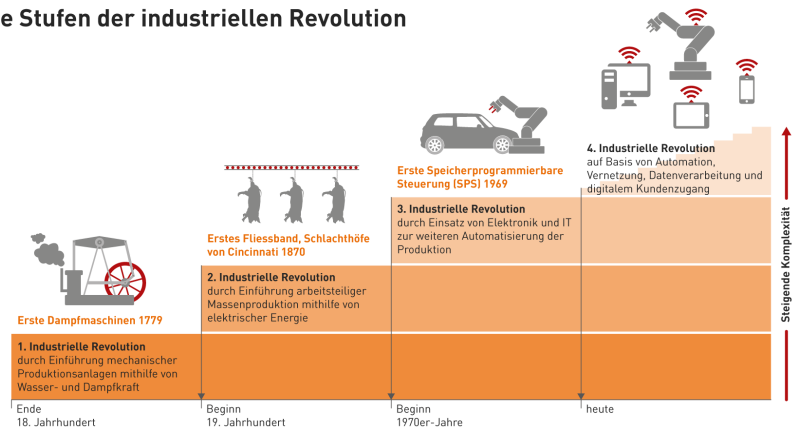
e Stufen der industriellen Revolution

Erste Dampfmaschinen 1779

1. Industrielle Revolution
durch Einführung mechanischer Produktionsanlagen mithilfe von Wasser- und Dampfkraft

Erstes Fliessband, Schlachthöfe von Cincinnati 1870

2. Industrielle Revolution
durch Einführung arbeitsteiliger Massenproduktion mithilfe von elektrischer Energie

Erste Speicherprogrammierbare Steuerung (SPS) 1969

3. Industrielle Revolution
durch Einsatz von Elektronik und IT zur weiteren Automatisierung der Produktion

4. Industrielle Revolution
auf Basis von Automation, Vernetzung, Datenverarbeitung und digitalem Kundenzugang

Steigende Komplexität

Ende
18. Jahrhundert

Beginn
19. Jahrhundert

Beginn
1970er-Jahre

heute